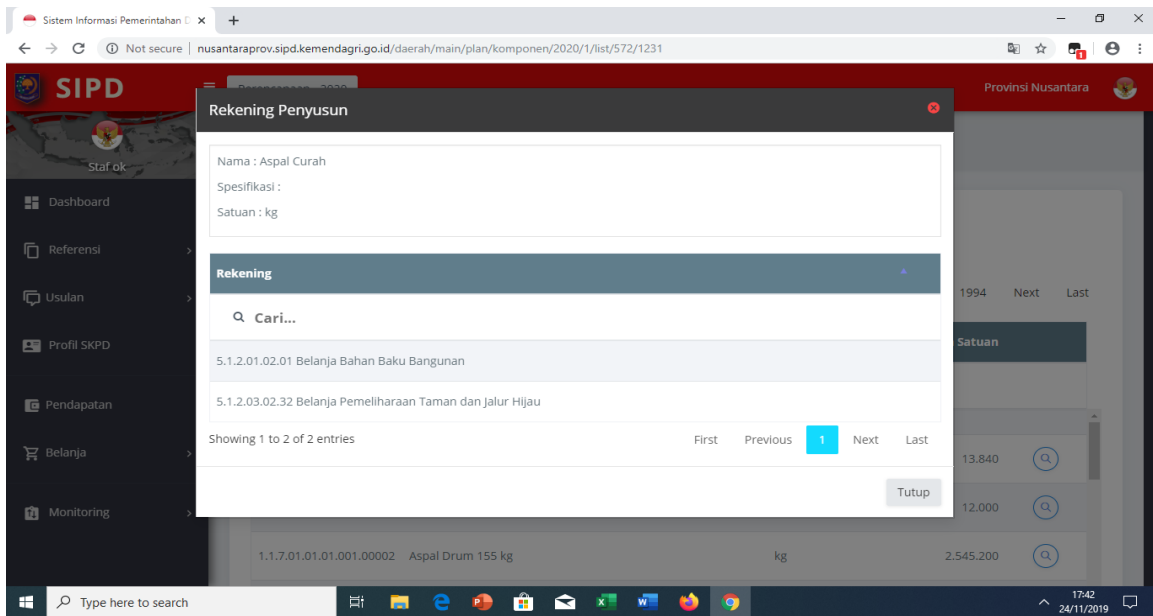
Sistem Informasi Pemerintahan D ×
+
Not secure | nusantaraprov.sipd.kemendagri.go.id/daerah/main/plan/komponen/2020/1/list/572/1231

SIPD
Provinsi Nusantara
Staf ok
Dashboard
Referensi
Usulan
Profil SKPD
Pendapatan
Belanja
Monitoring

Rekening Penyusun

Nama : Aspal Curah
Spesifikasi :
Satuan : kg

Rekening

Cari...

5.1.2.01.02.01 Belanja Bahan Baku Bangunan

5.1.2.03.02.32 Belanja Pemeliharaan Taman dan Jalur Hijau

Showing 1 to 2 of 2 entries

First Previous 1 Next Last

Tutup

1994 Next Last
Satuan
13.840
12.000
1.1.7.01.01.01.001.00002 Aspal Drum 155 kg kg 2.545.200

Type here to search
17:42
24/11/2019